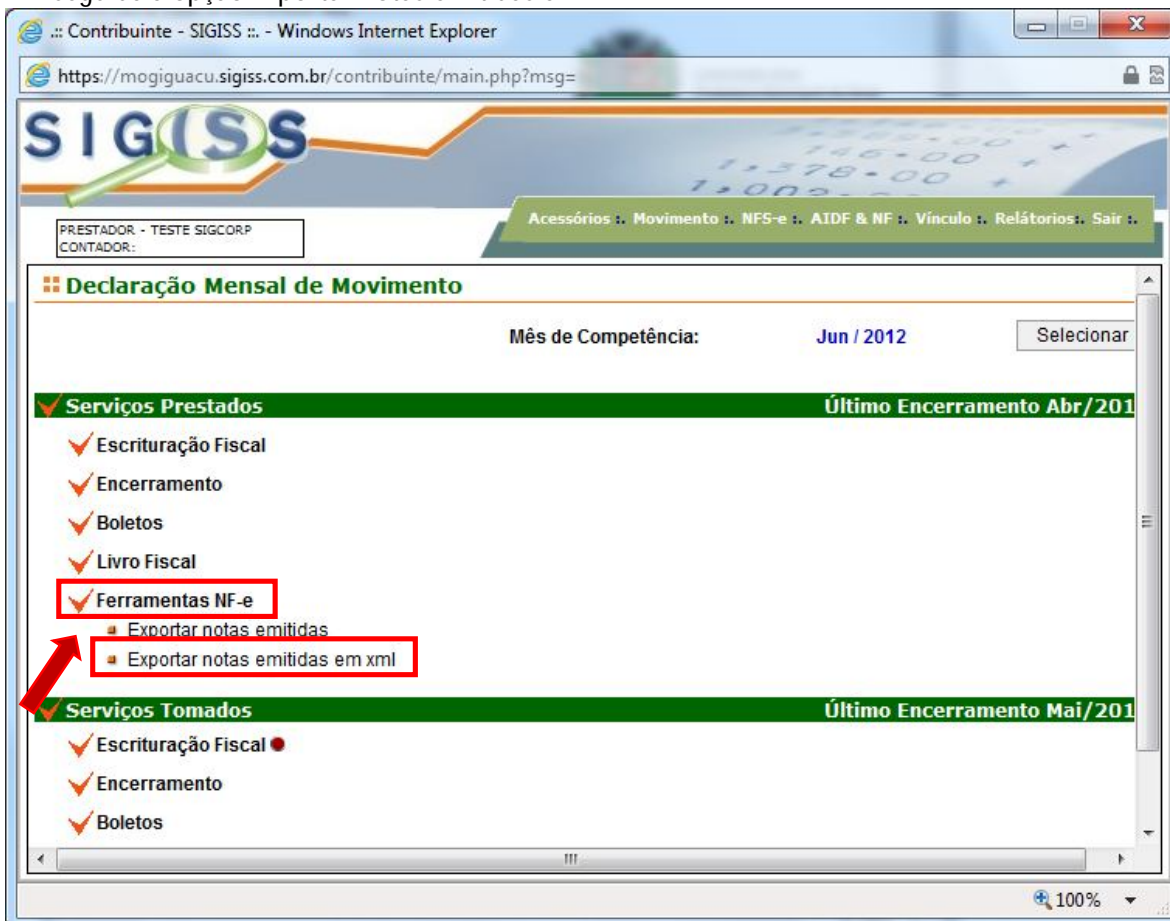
.:: Contribuinte - SIGISS ::. - Windows Internet Explorer

https://mogiguacu.sigiss.com.br/contribuinte/main.php?msg=

SIGISS

PRESTADOR - TESTE SIGCORP
CONTADOR:

Acessórios :. Movimento :. NFS-e :. AIDF & NF :. Vínculo :. Relatórios :. Sair :.

Declaração Mensal de Movimento

Mês de Competência: Jun / 2012 Selecionar

Serviços Prestados Último Encerramento Abr/201

Escrituração Fiscal

Encerramento

Boletos

Livro Fiscal

Ferramentas NF-e

Exportar notas emitidas

Exportar notas emitidas em xml

Serviços Tomados Último Encerramento Mai/201

Escrituração Fiscal

Encerramento

Boletos

100%